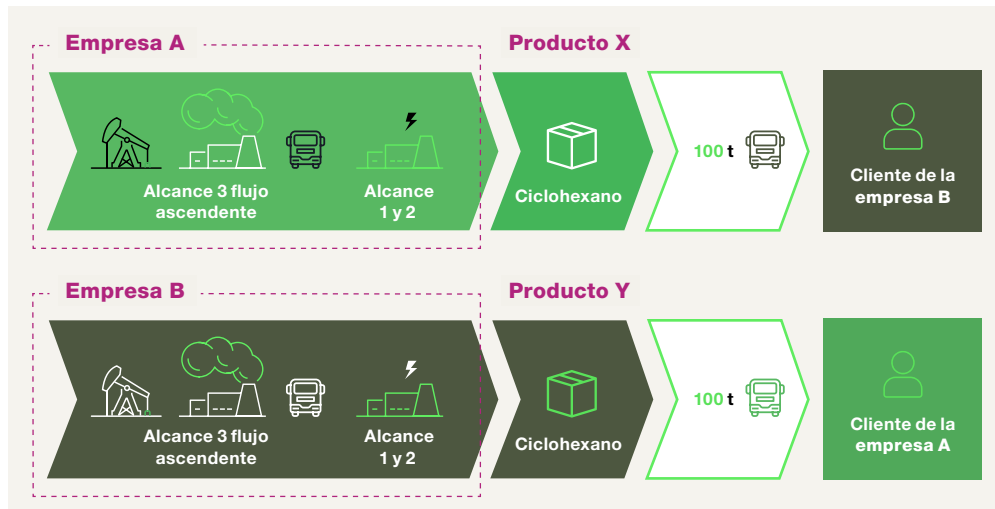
Empresa A

Producto X

Alcance 3 flujo ascendente

Alcance 1 y 2

Ciclohexano

100 t

Cliente de la empresa B

Empresa B

Producto Y

Alcance 3 flujo ascendente

Alcance 1 y 2

Ciclohexano

100 t

Cliente de la empresa A